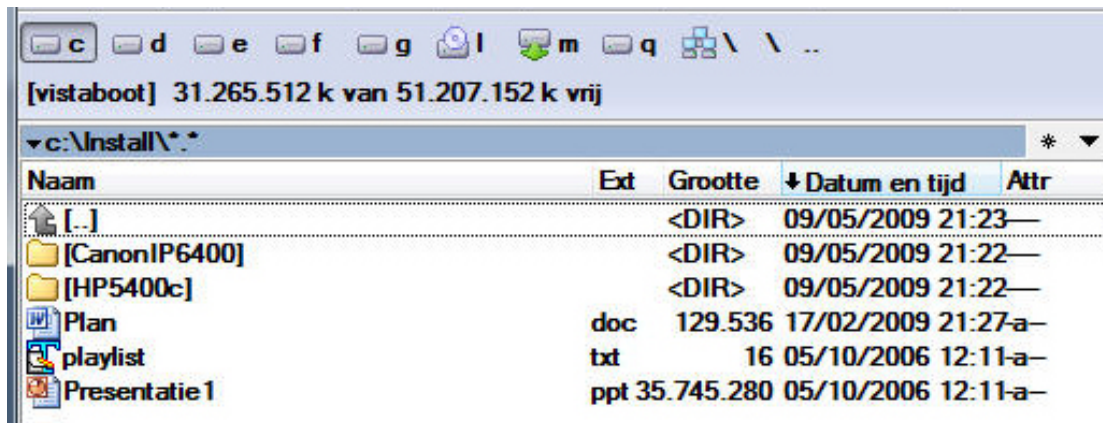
c d e f g l m q \ \ ..

[vistaboot] 31.265.512 k van 51.207.152 k vrij

c:\Install\*.*

| Naam | Ext | Grootte | Datum en tijd | Attr |
|---|---|---|---|---|
| [..] | | <DIR> | 09/05/2009 21:23 | — |
| [CanonIP6400] | | <DIR> | 09/05/2009 21:22 | — |
| [HP5400c] | | <DIR> | 09/05/2009 21:22 | — |
| Plan | doc | 129.536 | 17/02/2009 21:27 | -a– |
| playlist | txt | 16 | 05/10/2006 12:11 | -a– |
| Presentatie1 | ppt | 35.745.280 | 05/10/2006 12:11 | -a– |